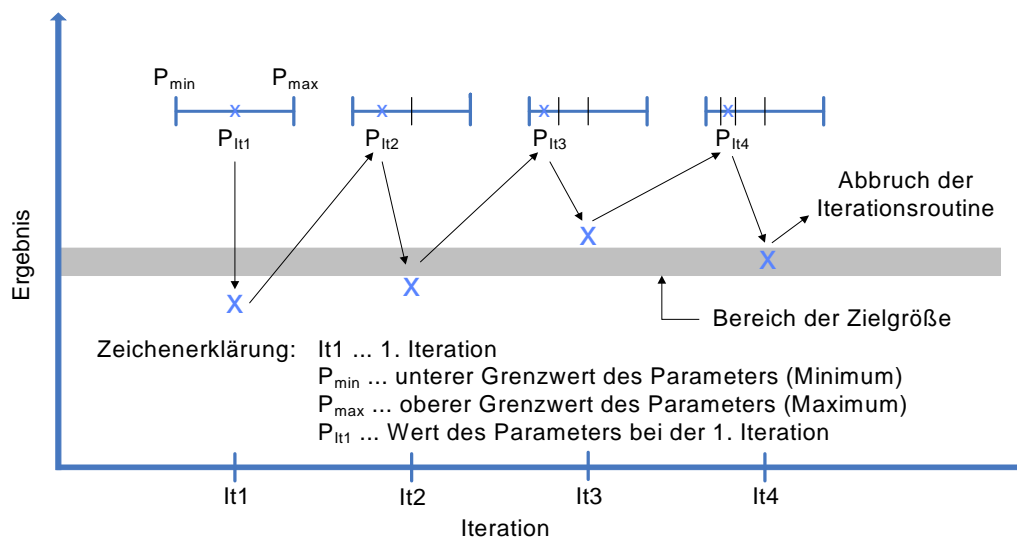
$P_{min}$ $P_{max}$

x

$P_{It1}$

x

$P_{It2}$

x

$P_{It3}$

x

$P_{It4}$

Abbruch der Iterationsroutine

X

X

X

X

Ergebnis

Bereich der Zielgröße

Zeichenerklärung: It1 ... 1. Iteration
$P_{min}$ ... unterer Grenzwert des Parameters (Minimum)
$P_{max}$ ... oberer Grenzwert des Parameters (Maximum)
$P_{It1}$ ... Wert des Parameters bei der 1. Iteration

It1 It2 It3 It4

Iteration